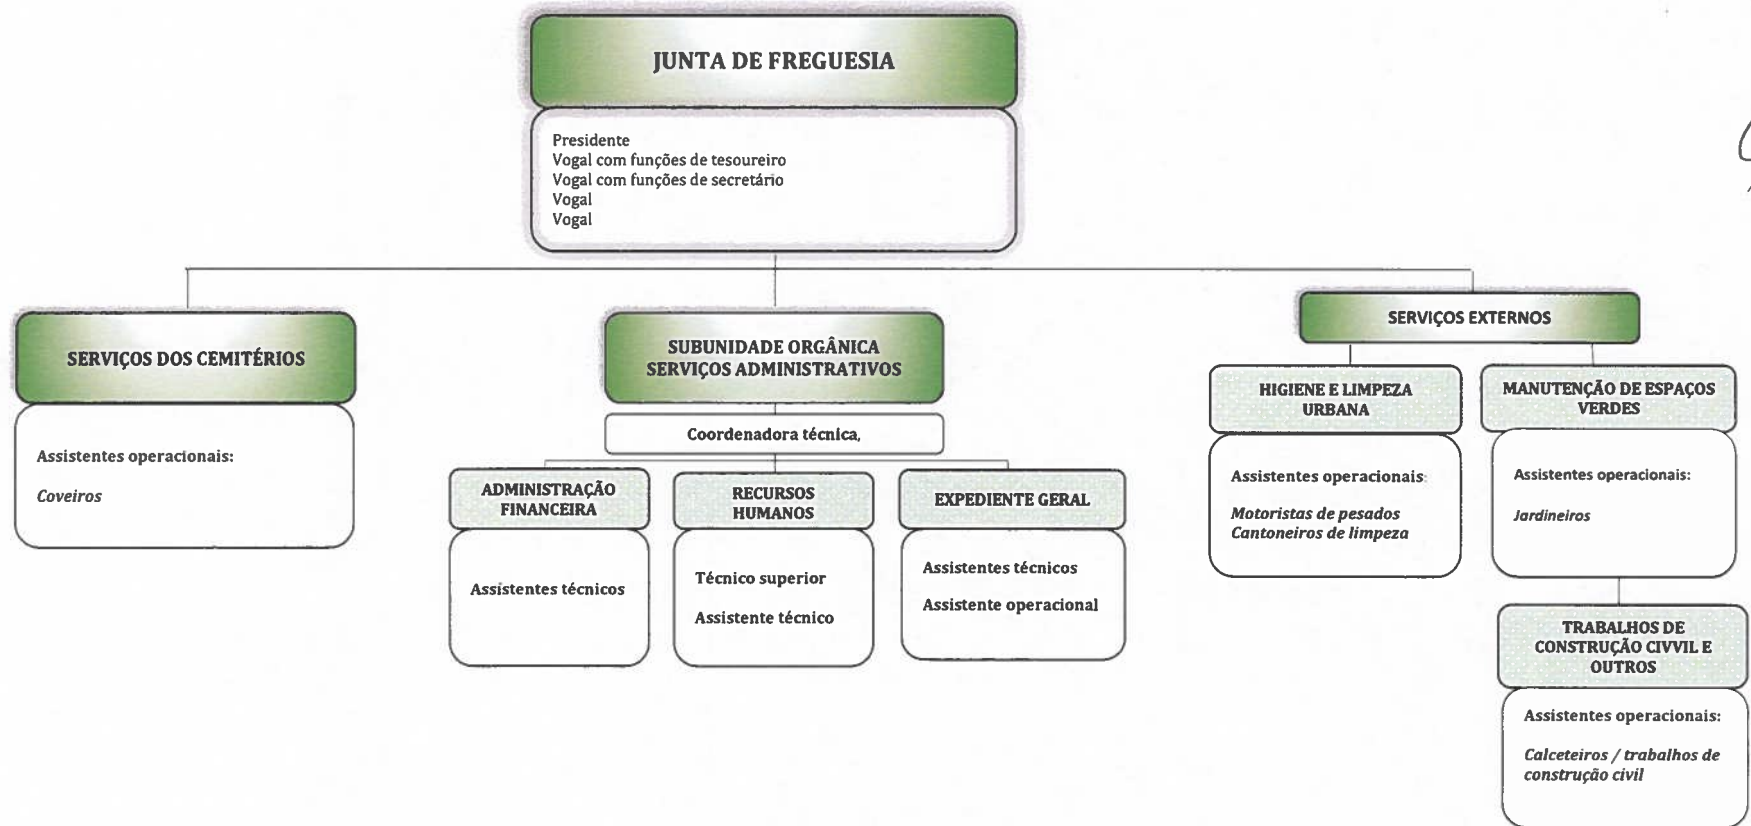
JUNTA DE FREGUESIA

Presidente
Vogal com funções de tesoureiro
Vogal com funções de secretário
Vogal
Vogal

SERVIÇOS DOS CEMITÉRIOS

Assistentes operacionais:

Coveiros

SUBUNIDADE ORGÂNICA
SERVIÇOS ADMINISTRATIVOS

Coordenadora técnica,

ADMINISTRAÇÃO FINANCEIRA

Assistentes técnicos

RECURSOS HUMANOS

Técnico superior

Assistente técnico

EXPEDIENTE GERAL

Assistentes técnicos

Assistente operacional

SERVIÇOS EXTERNOS

HIGIENE E LIMPEZA URBANA

Assistentes operacionais:

Motoristas de pesados
Cantoneiros de limpeza

MANUTENÇÃO DE ESPAÇOS VERDES

Assistentes operacionais:

Jardineiros

TRABALHOS DE CONSTRUÇÃO CIVVIL E OUTROS

Assistentes operacionais:

Calceteiros / trabalhos de construção civil